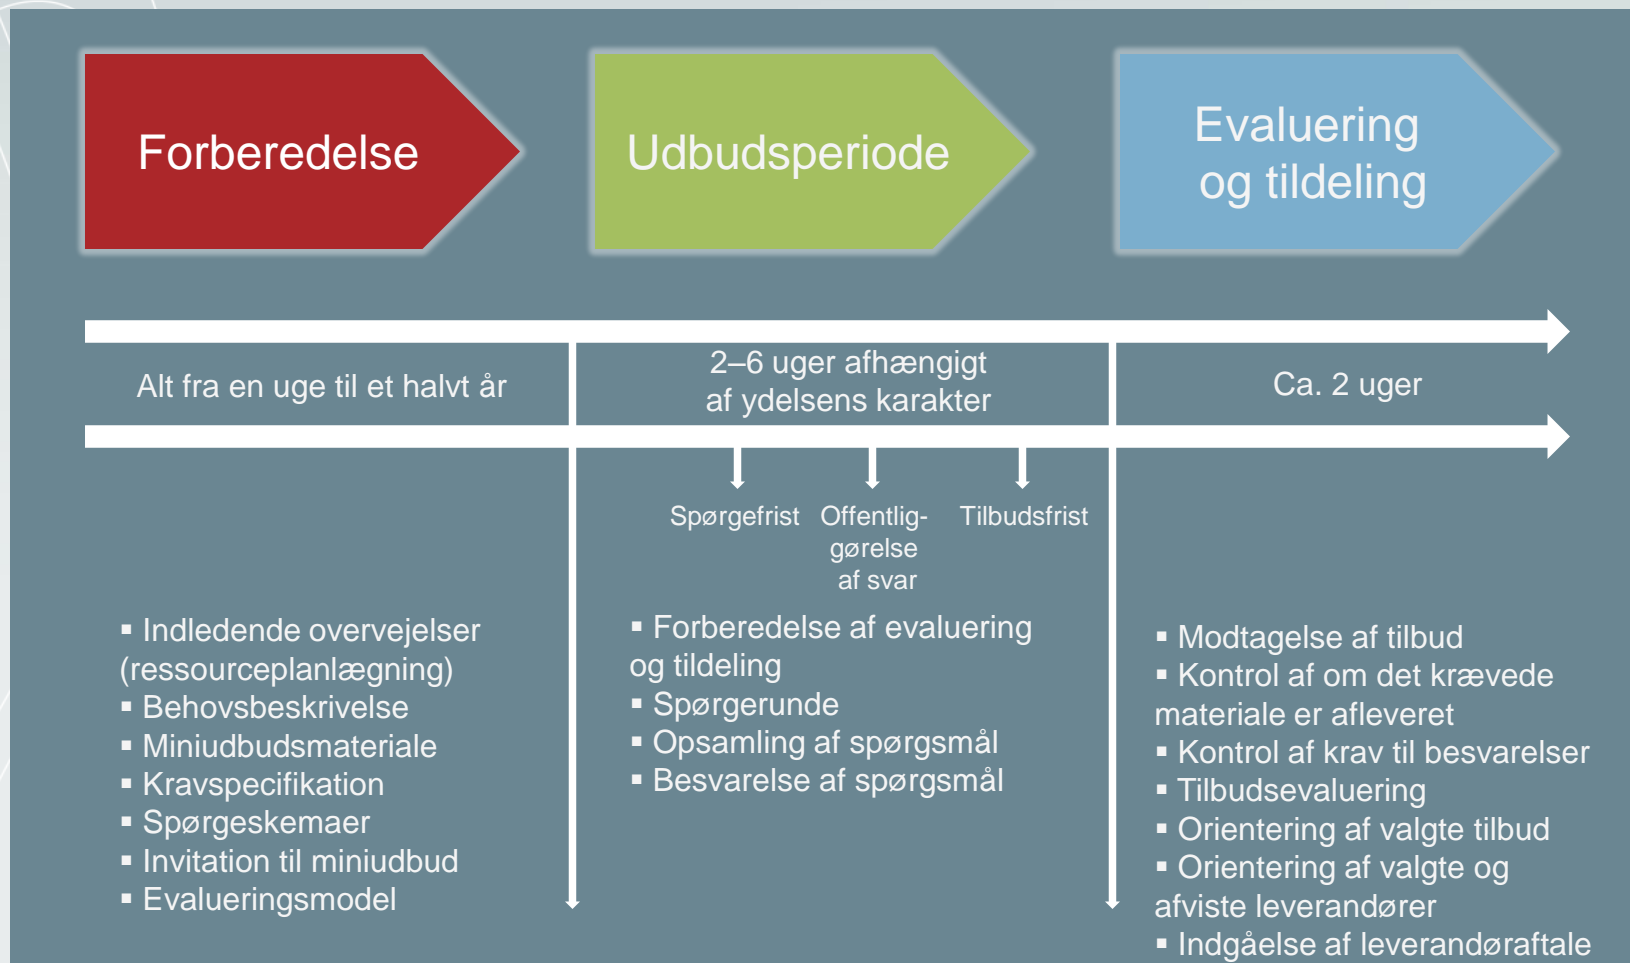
Forberedelse

Udbudsperiode

Evaluering og tildeling

Alt fra en uge til et halvt år

2–6 uger afhængigt af ydelsens karakter

Ca. 2 uger

Spørgefrist

Offentlig-gørelse af svar

Tilbudsfrist

▪ Indledende overvejelser (ressourceplanlægning)
▪ Behovsbeskrivelse
▪ Miniudbudsmateriale
▪ Kravspecifikation
▪ Spørgeskemaer
▪ Invitation til miniudbud
▪ Evalueringsmodel

▪ Forberedelse af evaluering og tildeling
▪ Spørgerunde
▪ Opsamling af spørgsmål
▪ Besvarelse af spørgsmål

▪ Modtagelse af tilbud
▪ Kontrol af om det krævede materiale er afleveret
▪ Kontrol af krav til besvarelser
▪ Tilbudsevaluering
▪ Orientering af valgte tilbud
▪ Orientering af valgte og afviste leverandører
▪ Indgåelse af leverandøraftale